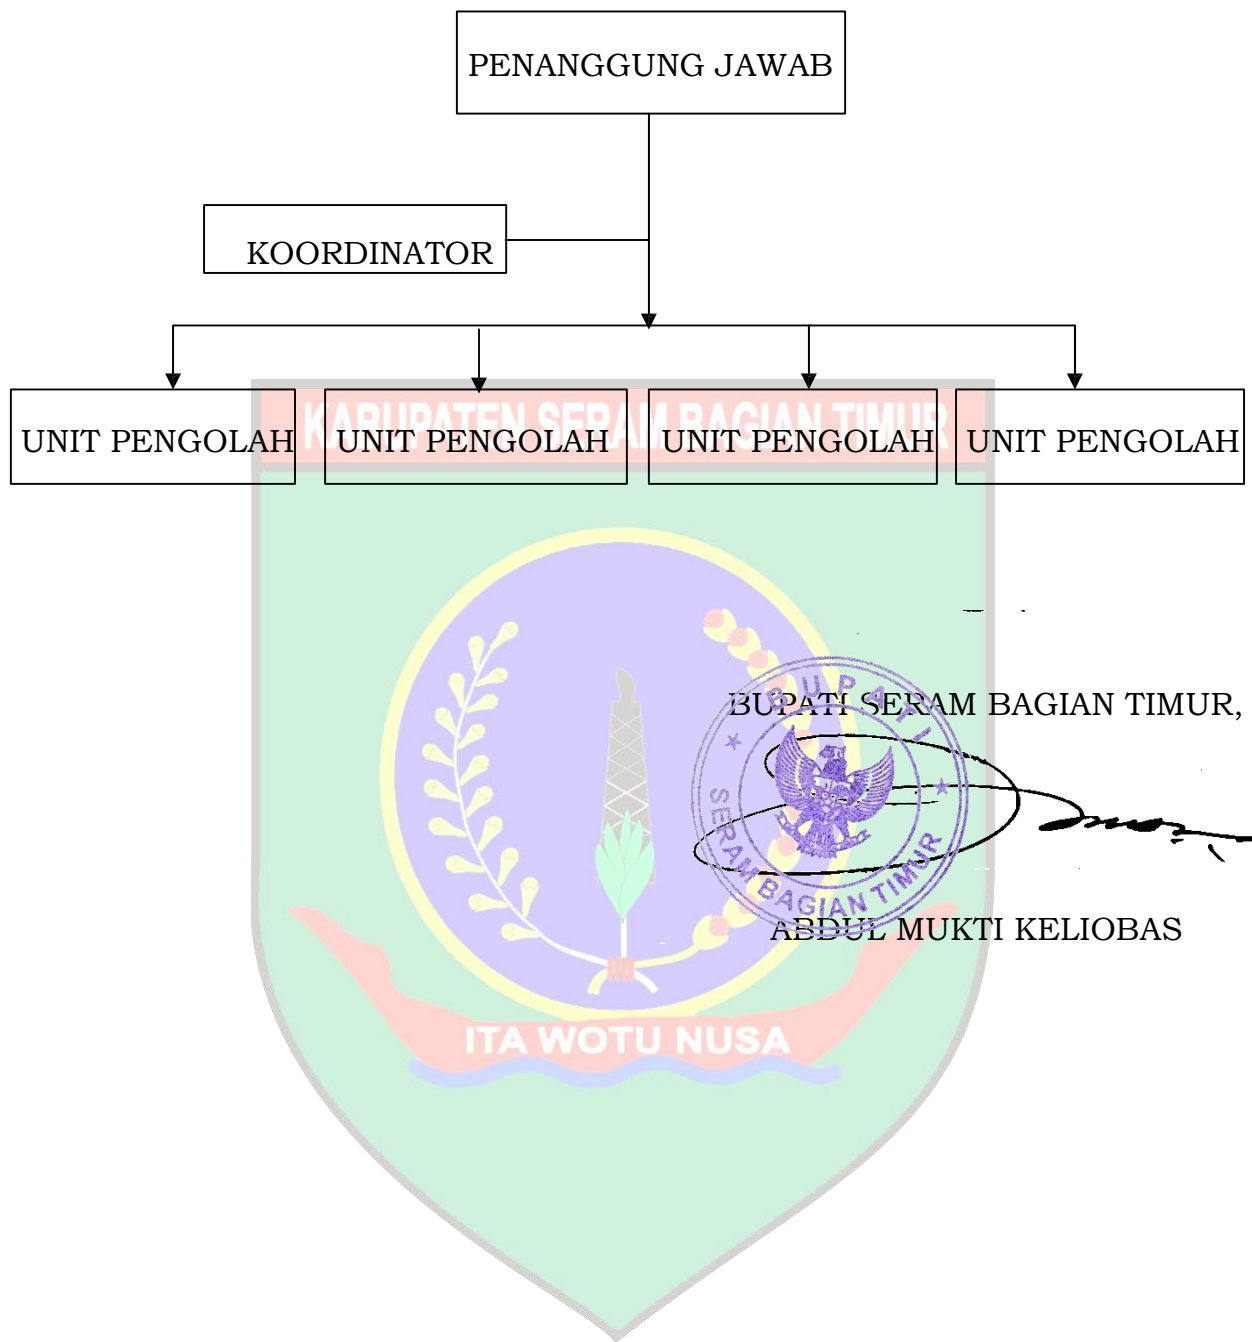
PENANGGUNG JAWAB

KOORDINATOR

UNIT PENGOLAH

UNIT PENGOLAH

UNIT PENGOLAH

UNIT PENGOLAH

KABUPATEN SERAM BAGIAN TIMUR

BUPATI SERAM BAGIAN TIMUR,

BUPATI SERAM BAGIAN TIMUR

ABDUL MUKTI KELIOBAS

ITA WOTU NUSA